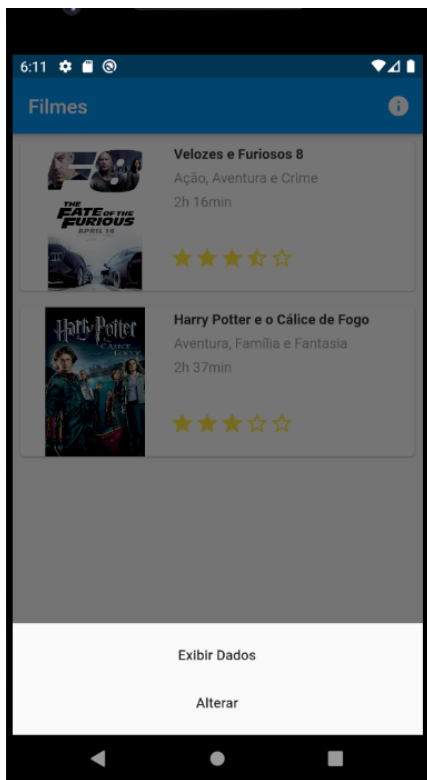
6:11

Filmes

F8
THE FATE OF THE FURIOUS
APRIL 14

Velozes e Furiosos 8
Ação, Aventura e Crime
2h 16min

Harry Potter
Cálice de Fogo

Harry Potter e o Cálice de Fogo
Aventura, Família e Fantasia
2h 37min

Exibir Dados

Alterar